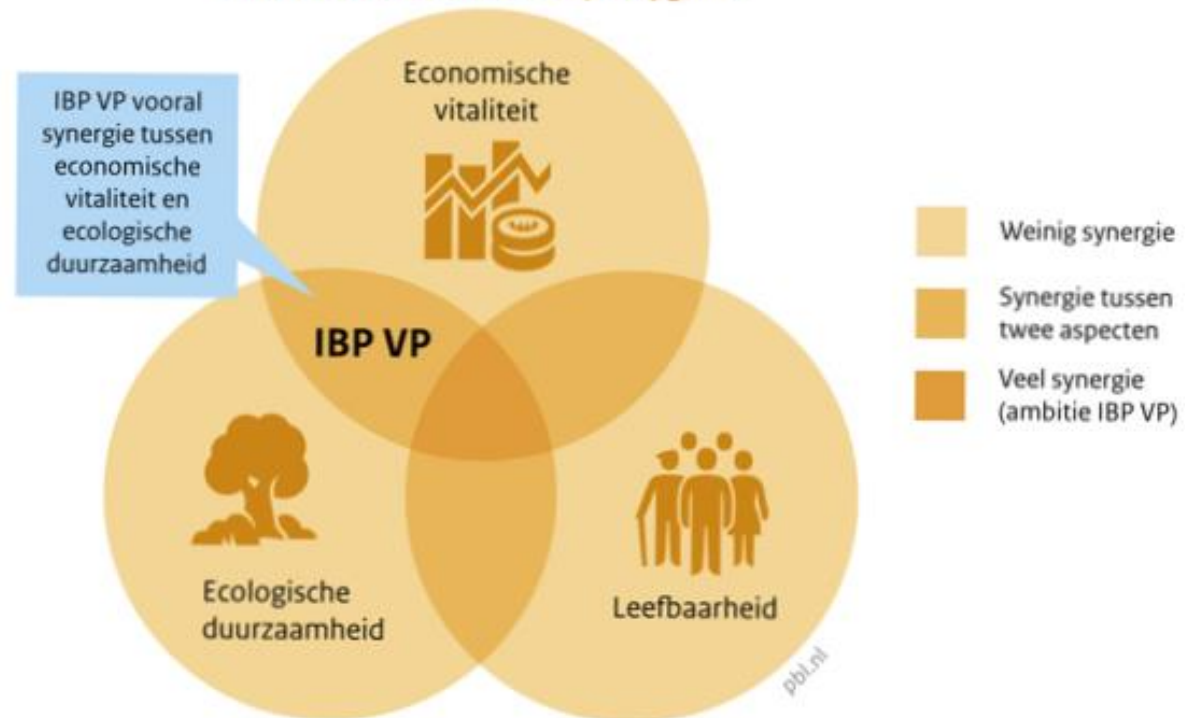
IBP VP vooral synergie tussen economische vitaliteit en ecologische duurzaamheid

Economische vitaliteit

IBP VP

Ecologische duurzaamheid

Leefbaarheid

Weinig synergie

Synergie tussen twee aspecten

Veel synergie (ambitie IBP VP)

pbl.nl